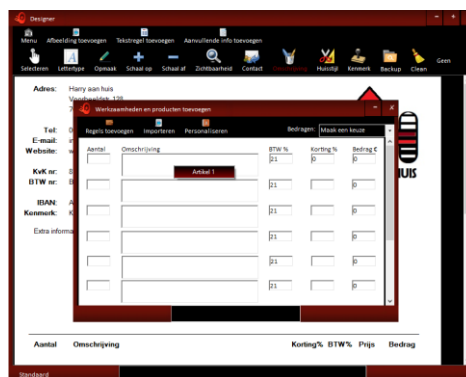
Designer

Menu Afbeelding toevoegen Tekstregel toevoegen Aanvullende info toevoegen

Selecteren Lettertype Opmaak Schaal op Schaal af Zichtbaarheid Contact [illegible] Huisstijl Kenmerk Backup Clean Geen

Adres: Harry aan huis
Voorbeeldstr. 128
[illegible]

Tel: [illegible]
E-mail: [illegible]
Website: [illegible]

KvK nr: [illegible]
BTW nr: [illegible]

IBAN: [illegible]
Kenmerk: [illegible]

Extra informa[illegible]

Werkzaamheden en producten toevoegen

Regels toevoegen Importeren Personaliseren

Bedragen: Maak een keuze

| Aantal | Omschrijving | BTW % | Korting % | Bedrag € |
|---|---|---|---|---|
| | Artikel 1 | 21 | 0 | 0 |
| | | 21 | | 0 |
| | | 21 | | 0 |
| | | 21 | | 0 |
| | | 21 | | 0 |
| | | 21 | | 0 |

HUIS

Aantal Omschrijving Korting% BTW% Prijs Bedrag

Standaard